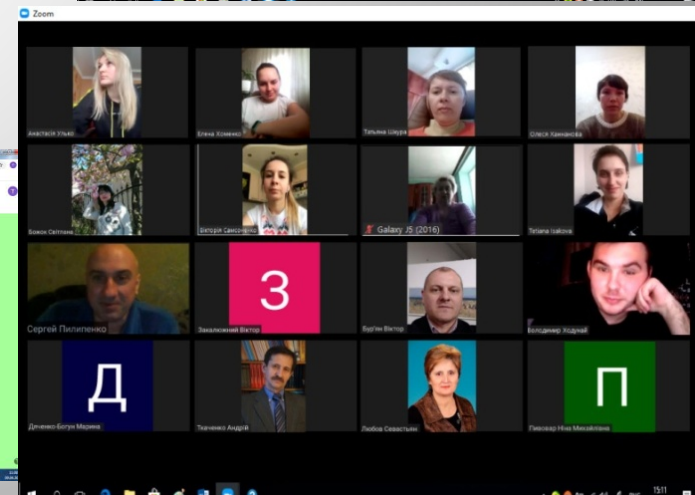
Zoom

Анастасія Ульян

Елена Хоменко

Тетяна Шкура

Олеся Ханчанова

Божок Світлана

Вікторія Самсоненко

Galaxy J5 (2016)

Tetiana Isakova

Сергей Пилипенко

З

Заклюжний Віктор

Бурʼян Віктор

Володимир Ходикай

Д

Дяченко-Богун Марина

Ткаченко Андрій

Любов Севастьян

П

Пивовар Ніна Михайлівна

15:11